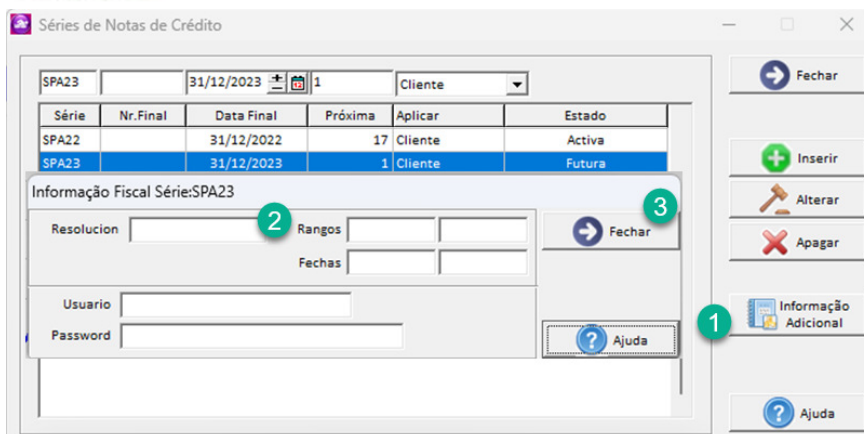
Séries de Notas de Crédito

SPA23 | | 31/12/2023 | 1 | Cliente

| Série | Nr.Final | Data Final | Próxima | Aplicar | Estado |
|---|---|---|---|---|---|
| SPA22 | | 31/12/2022 | 17 | Cliente | Activa |
| SPA23 | | 31/12/2023 | 1 | Cliente | Futura |

Informação Fiscal Série:SPA23

Resolucion

2

Rangos

Fechas

3

Fechar

Usuario

Password

Ajuda

Fechar

Inserir

Alterar

Apagar

1

Informação Adicional

Ajuda